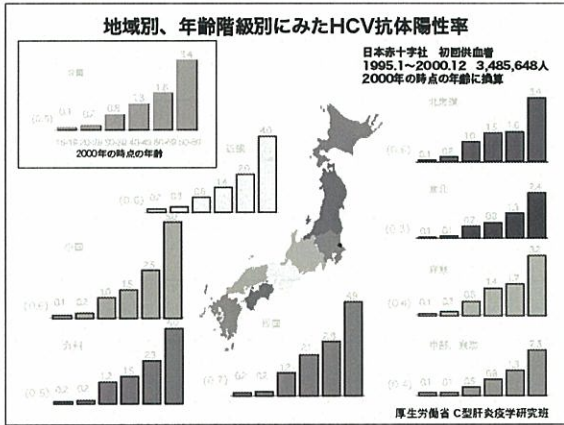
地域別、年齢階級別にみたHCV抗体陽性率

日本赤十字社　初回供血者
1995.1~2000.12　3,485,648人
2000年の時点の年齢に換算

全国
(0.5)　0.1　0.2　0.5　1.0　1.6　1.4
16-19　20-29　30-39　40-49　50-59　60-69
2000年の時点の年齢

北海道
(0.6)　0.1　0.3　1.0　1.5　1.6　3.4

東北
(0.3)　0.1　0.2　0.7　0.9　1.3　2.4

近畿
(0.6)　0.2　0.1　0.5　1.4　2.0　4.0

関東
(0.4)　0.1　0.1　0.4　1.4　1.7　3.2

中国
(0.6)　0.1　0.1　1.0　1.5　2.5　5.0

四国
(0.7)　0.2　0.2　1.1　2.1　2.9　4.9

九州
(0.6)　0.2　0.2　1.2　1.5　2.3　3.0

中部、東海
(0.4)　0.1　0.1　0.5　0.8　1.3　2.3

厚生労働省 C型肝炎疫学研究班